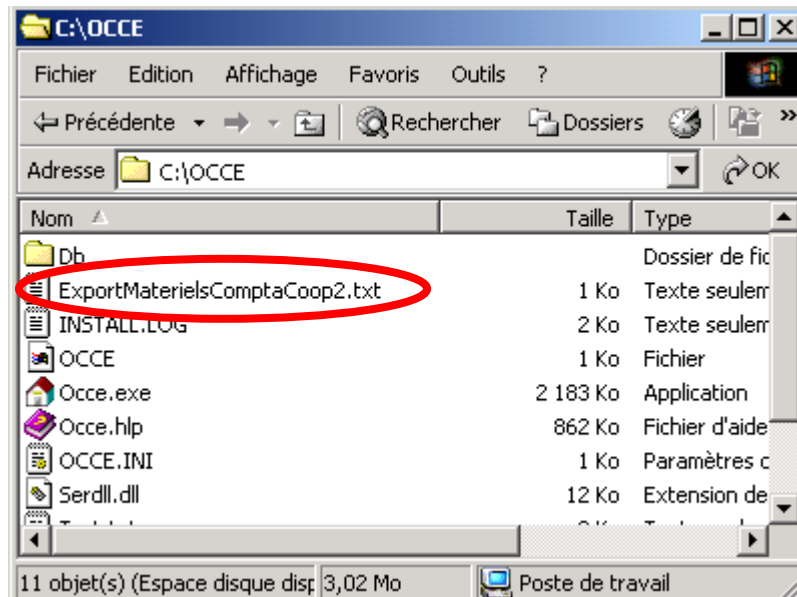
C:\OCCE

Fichier Edition Affichage Favoris Outils ?

Précédente Rechercher Dossiers

Adresse C:\OCCE OK

| Nom | Taille | Type |
|---|---|---|
| Db | | Dossier de fic |
| ExportMaterielsComptaCoop2.txt | 1 Ko | Texte seulem |
| INSTALL.LOG | 2 Ko | Texte seulem |
| OCCE | 1 Ko | Fichier |
| Occe.exe | 2 183 Ko | Application |
| Occe.hlp | 862 Ko | Fichier d'aide |
| OCCE.INI | 1 Ko | Paramètres c |
| Serdll.dll | 12 Ko | Extension de |
| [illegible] | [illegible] | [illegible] |

11 objet(s) (Espace disque disp 3,02 Mo Poste de travail